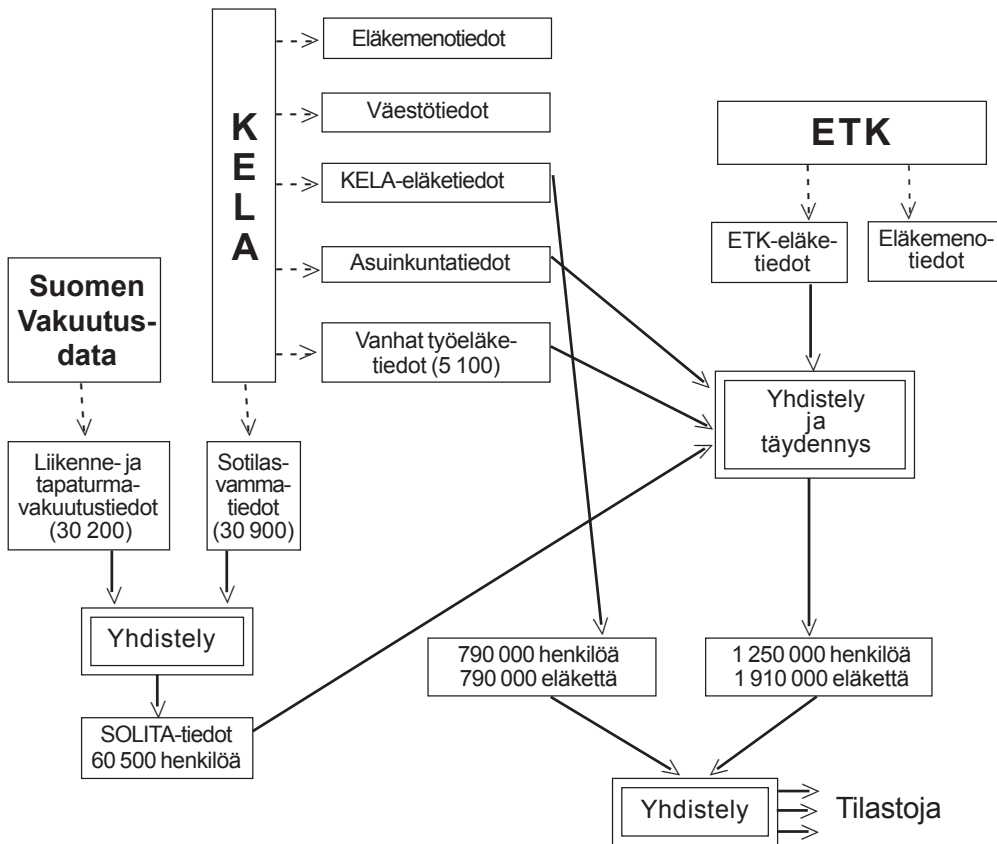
KELA

Eläkemenotiedot

Väestötiedot

KELA-eläketiedot

Asuinkuntatiedot

Vanhat työeläketiedot (5 100)

ETK

ETK-eläketiedot

Eläkemenotiedot

Suomen Vakuutusdata

Liikenne- ja tapaturmavakuutustiedot (30 200)

Sotilasvammatiedot (30 900)

Yhdistely ja täydennys

Yhdistely

SOLITA-tiedot 60 500 henkilöä

790 000 henkilöä 790 000 eläkettä

1 250 000 henkilöä 1 910 000 eläkettä

Yhdistely

Tilastoja